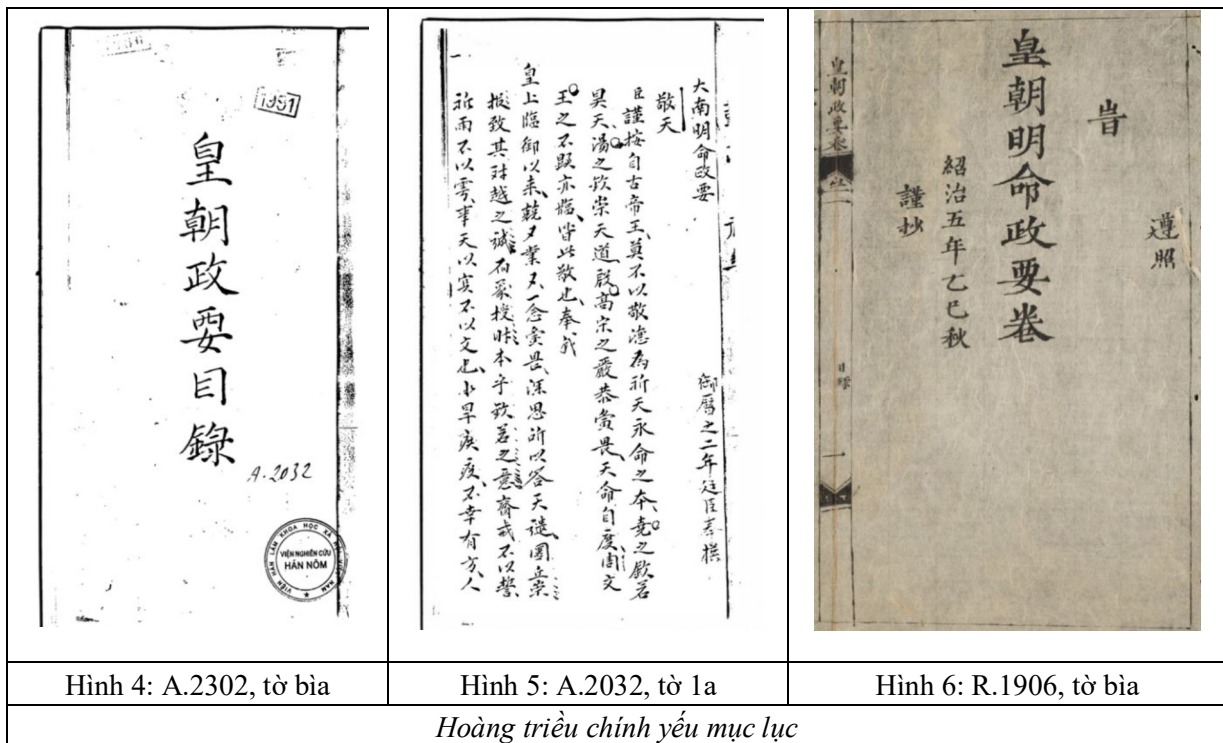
1951

皇朝政要目錄

A.2032

VIỆN NGHIÊN CỨU HÁN NÔM

大南明命政要

敬天

臣謹按自古帝王莫不以敬天爲祈天永命之本堯之欽若昊天湯之致崇天道殷高宗之嚴恭寅畏天命自度周文王之不顯亦臨皆此敬也奉我

皇上臨御以來兢兢業業又一念寅畏深思所以答天譴圖彙擬致其詳越之誠石豪捷晞本乎致若之意齋戒不以懈祈雨不以雩事天以實不以文凡小旱夜夜不幸有方人

御曆之二年廷臣恭撰

皇朝明命政要卷

紹治五年乙巳秋

謹抄

旨

遵照

Hình 4: A.2302, tờ bìa | Hình 5: A.2032, tờ 1a | Hình 6: R.1906, tờ bìa

Hoàng triều chính yếu mục lục